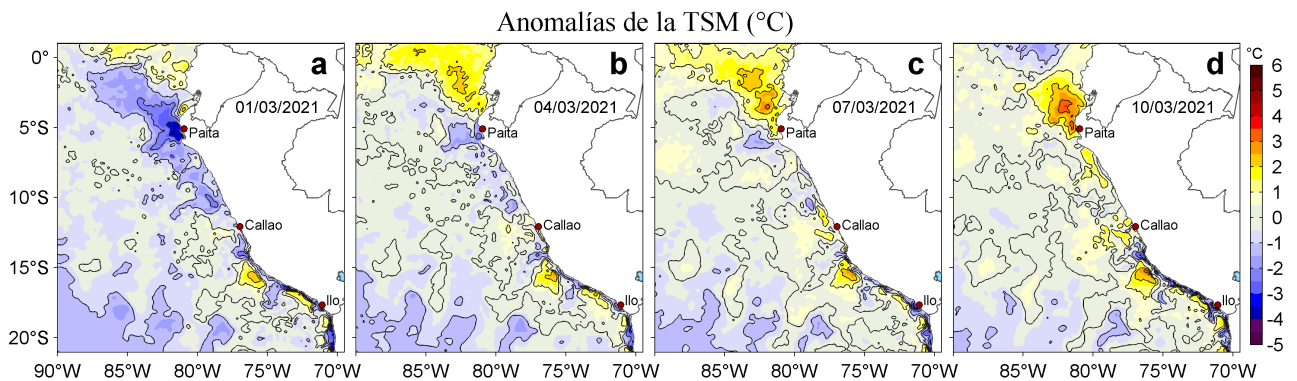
Anomalías de la TSM (°C)

a
01/03/2021
Paita
Callao
Ilo

b
04/03/2021
Paita
Callao
Ilo

c
07/03/2021
Paita
Callao
Ilo

d
10/03/2021
Paita
Callao
Ilo

0°
5°S
10°S
15°S
20°S

90°W 85°W 80°W 75°W 70°W 85°W 80°W 75°W 70°W 85°W 80°W 75°W 70°W 85°W 80°W 75°W 70°W

°C
6
5
4
3
2
1
0
-1
-2
-3
-4
-5